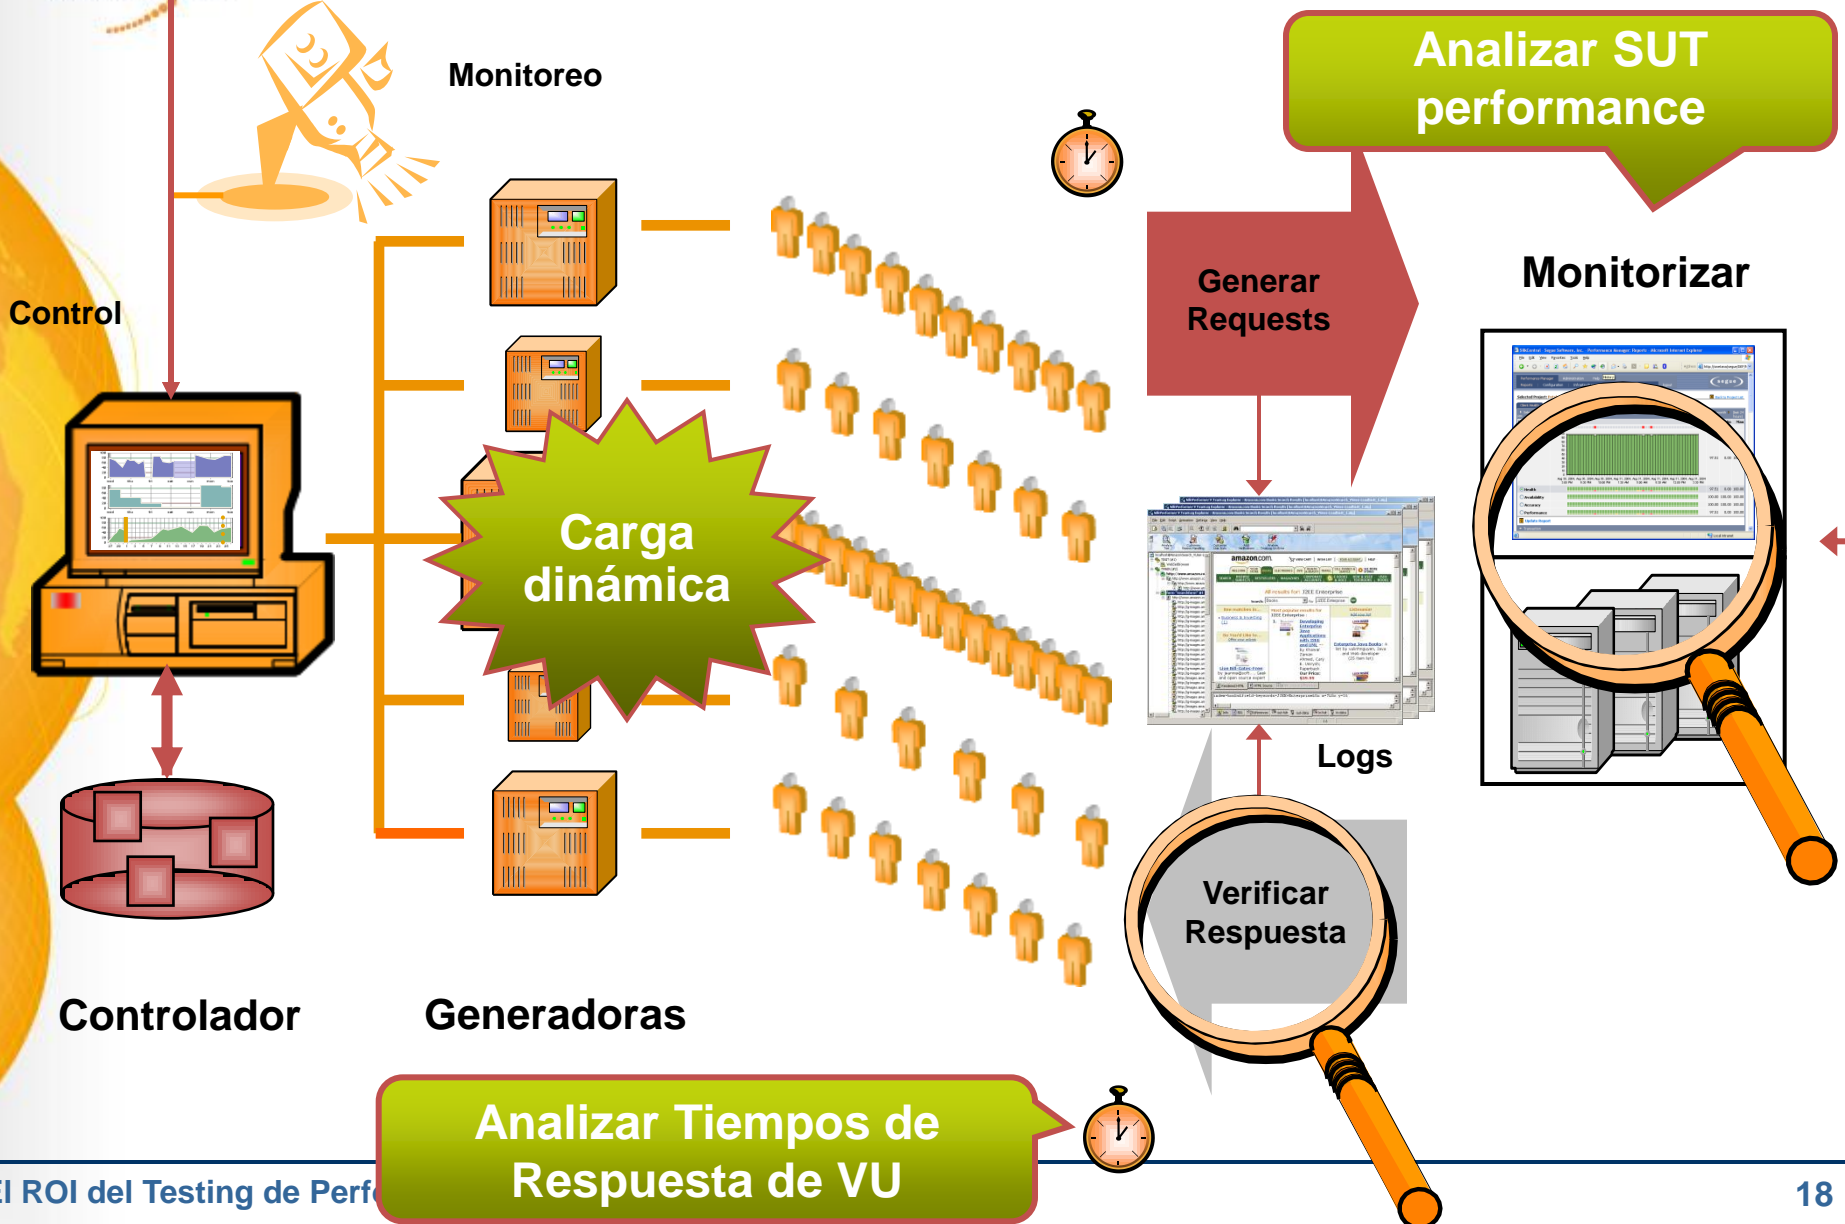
Monitoreo

Analizar SUT performance

Control

Generar Requests

Monitorizar

Carga dinámica

Logs

Verificar Respuesta

Controlador

Generadoras

Analizar Tiempos de Respuesta de VU

l ROI del Testing de Perf

18